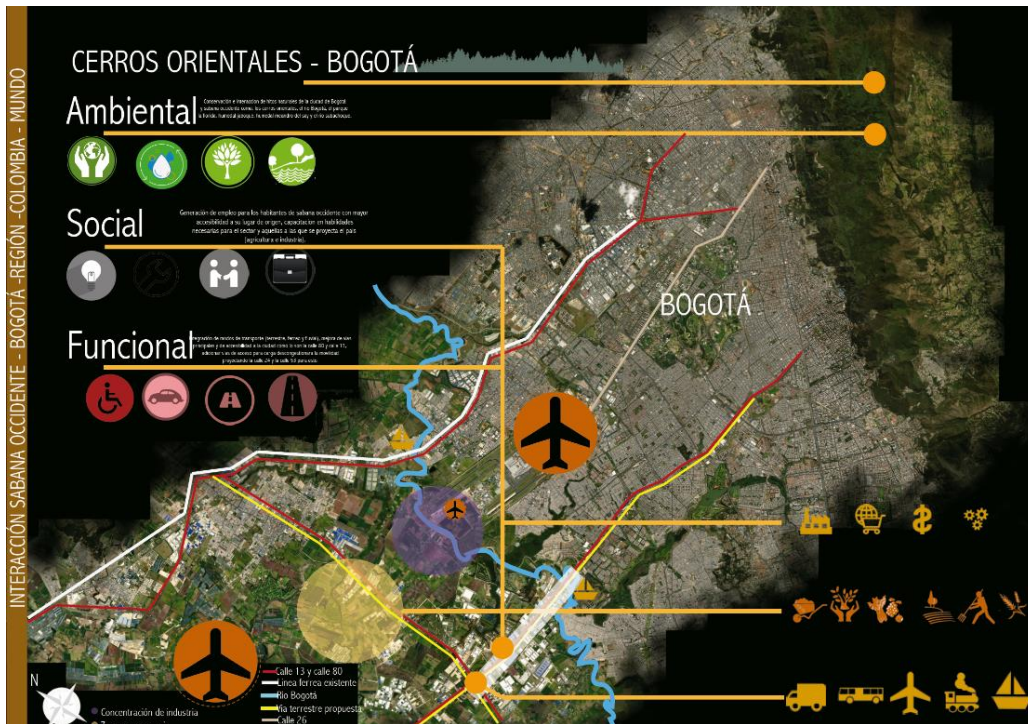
INTERACCIÓN SABANA OCCIDENTE - BOGOTÁ -REGIÓN -COLOMBIA - MUNDO

CERROS ORIENTALES - BOGOTÁ

Ambiental

Conservación e interacción de hitos naturales de la ciudad de Bogotá y sabana occidente como: los cerros orientales, el rio Bogotá, el parque la florida, humedal jaboque, humedal meandro del say y chiyo sabachoque.

Social

Generación de empleo para los habitantes de sabana occidente con mayor accesibilidad a su lugar de origen, capacitación en habilidades necesarias para el sector y aquellas a las que se proyecta el país (agricultura e industria).

Funcional

Integración de medios de transporte (aeropuerto, ferreo y fluvial), mejora de vías existentes y de accesibilidad a la ciudad como la con la calle 80 y la 13, adecuación de apoyos para carga descongestionando la movilidad proyectando la calle 24 y la calle 50 para ésto.

BOGOTÁ

N

Concentración de industria

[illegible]

Calle 13 y calle 80

Linea ferrea existente

Rio Bogotá

Vía terrestre propuesta

Calle 26